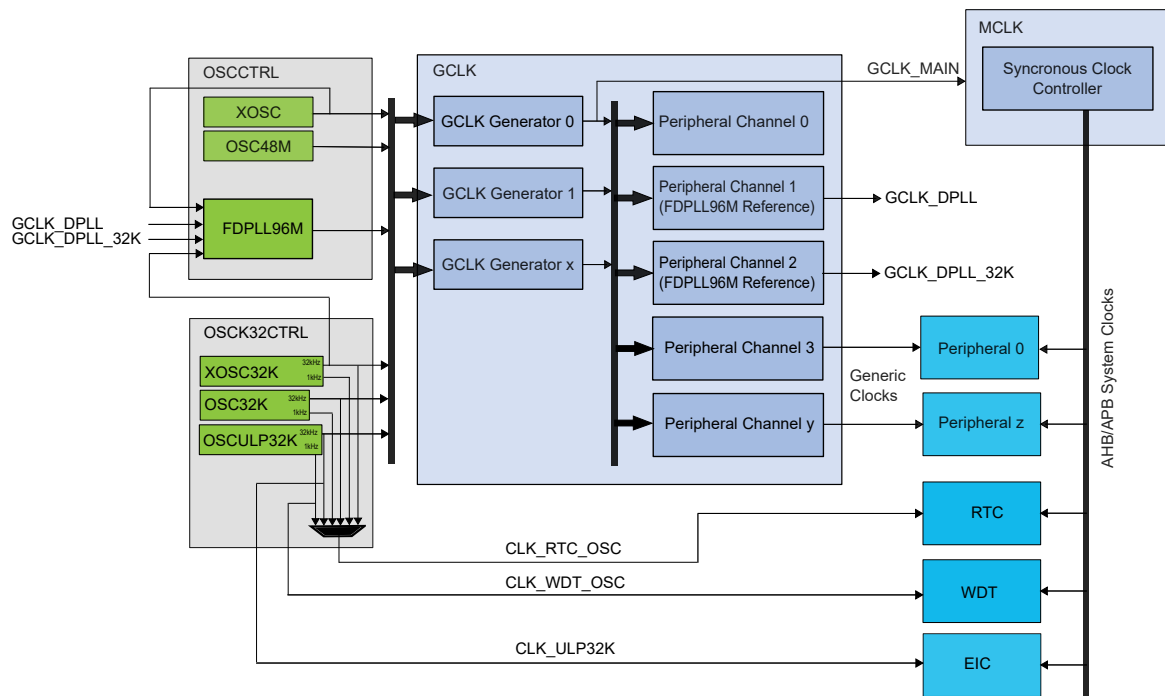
OSCCTRL

XOSC

OSC48M

GCLK_DPLL
GCLK_DPLL_32K

FDPLL96M

OSCK32CTRL

XOSC32K 32kHz 1kHz

OSC32K 32kHz 1kHz

OSCULP32K 32kHz 1kHz

GCLK

GCLK Generator 0

GCLK Generator 1

GCLK Generator x

Peripheral Channel 0

Peripheral Channel 1 (FDPLL96M Reference)

Peripheral Channel 2 (FDPLL96M Reference)

Peripheral Channel 3

Peripheral Channel y

GCLK_MAIN

MCLK

Syncronous Clock Controller

GCLK_DPLL

GCLK_DPLL_32K

Generic Clocks

Peripheral 0

Peripheral z

RTC

WDT

EIC

AHB/APB System Clocks

CLK_RTC_OSC

CLK_WDT_OSC

CLK_ULP32K